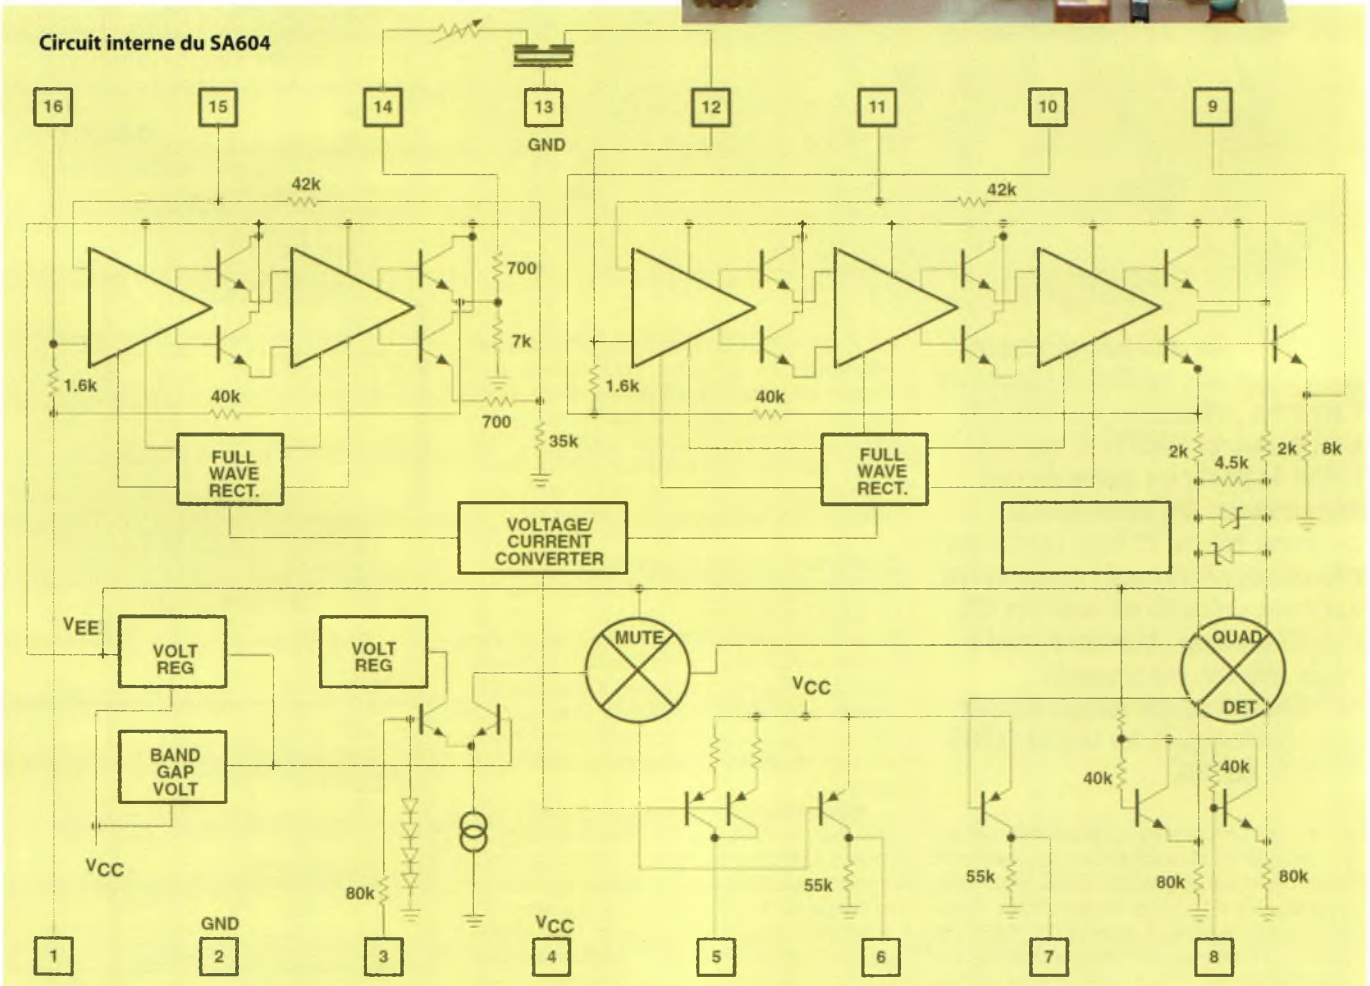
Circuit interne du SA604

16
15
14
13
GND
12
11
10
9

42k
42k
700
7k
700
35k
1.6k
40k
1.6k
40k
FULL WAVE RECT.
FULL WAVE RECT.
VOLTAGE/ CURRENT CONVERTER
2k
4.5k
2k
8k

$V_{EE}$
VOLT REG
VOLT REG
BAND GAP VOLT
MUTE
QUAD DET
$V_{CC}$
$V_{CC}$
80k
55k
55k
40k
40k
80k
80k
GND
$V_{CC}$

1
2
3
4
5
6
7
8